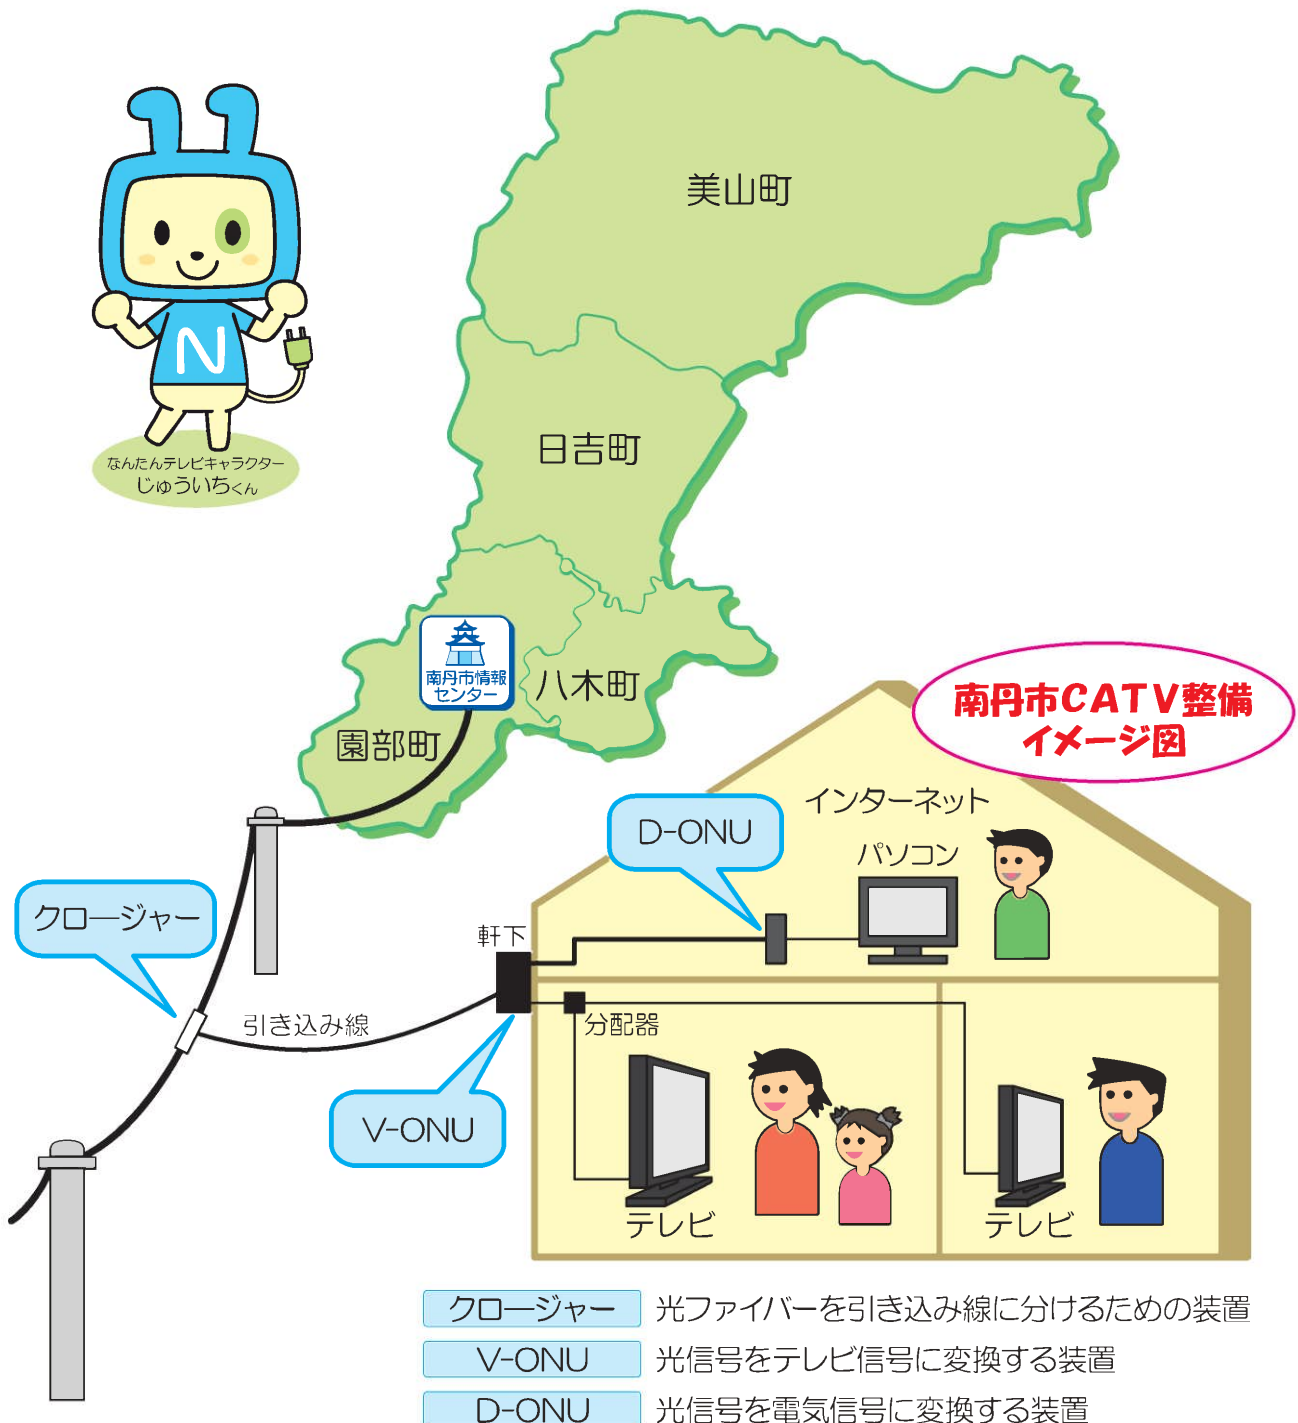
N

なんたんテレビキャラクター
じゅういちくん

美山町

日吉町

南丹市情報センター

八木町

園部町

南丹市CATV整備イメージ図

インターネット

D-ONU

パソコン

クロージャー

軒下

引き込み線

分配器

V-ONU

テレビ

テレビ

| クロージャー | 光ファイバーを引き込み線に分けるための装置 |
|---|---|
| V-ONU | 光信号をテレビ信号に変換する装置 |
| D-ONU | 光信号を電気信号に変換する装置 |